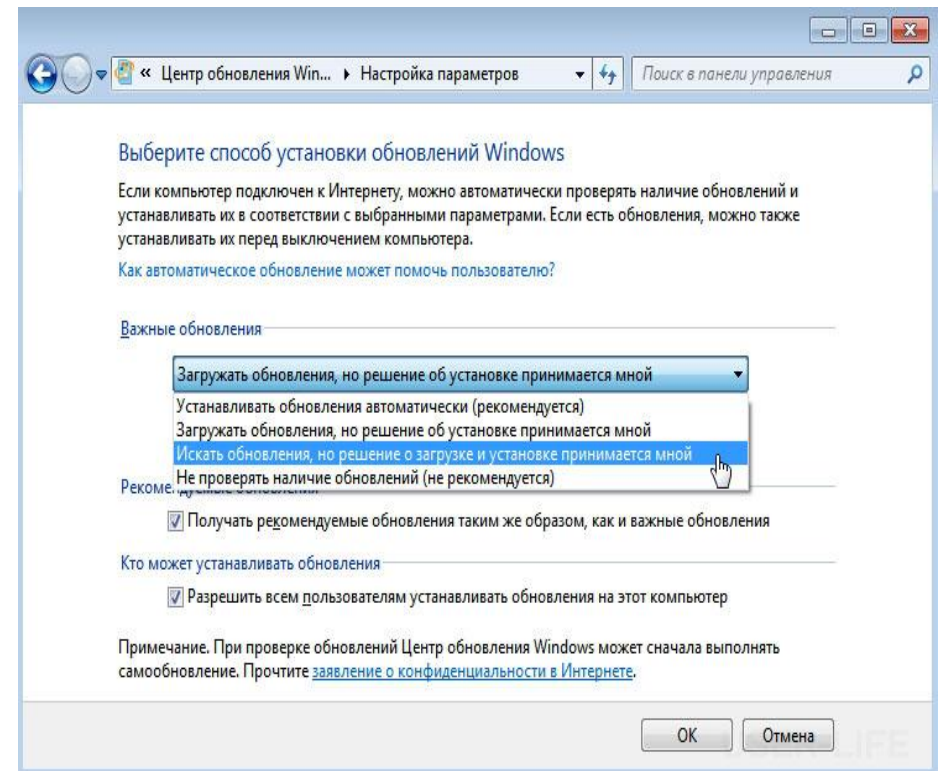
« Центр обновления Win... ▸ Настройка параметров

Поиск в панели управления

Выберите способ установки обновлений Windows

Если компьютер подключен к Интернету, можно автоматически проверять наличие обновлений и устанавливать их в соответствии с выбранными параметрами. Если есть обновления, можно также устанавливать их перед выключением компьютера.

Как автоматическое обновление может помочь пользователю?

Важные обновления

Загружать обновления, но решение об установке принимается мной

Устанавливать обновления автоматически (рекомендуется)
Загружать обновления, но решение об установке принимается мной
Искать обновления, но решение о загрузке и установке принимается мной
Не проверять наличие обновлений (не рекомендуется)

Реком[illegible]

Получать рекомендуемые обновления таким же образом, как и важные обновления

Кто может устанавливать обновления

Разрешить всем пользователям устанавливать обновления на этот компьютер

Примечание. При проверке обновлений Центр обновления Windows может сначала выполнять самообновление. Прочтите заявление о конфиденциальности в Интернете.

OK

Отмена